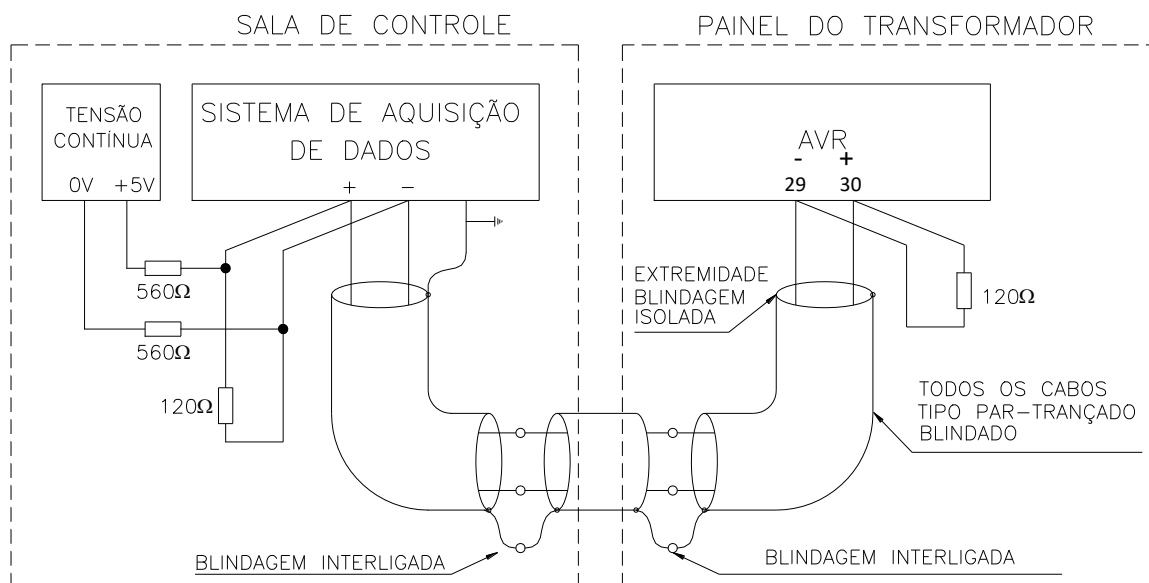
SALA DE CONTROLE

PAINEL DO TRANSFORMADOR

TENSÃO CONTÍNUA

0V +5V

SISTEMA DE AQUISIÇÃO DE DADOS

+ −

AVR

- +

29 30

560Ω

560Ω

120Ω

EXTREMIDADE BLINDAGEM ISOLADA

120Ω

TODOS OS CABOS TIPO PAR-TRANÇADO BLINDADO

BLINDAGEM INTERLIGADA

BLINDAGEM INTERLIGADA